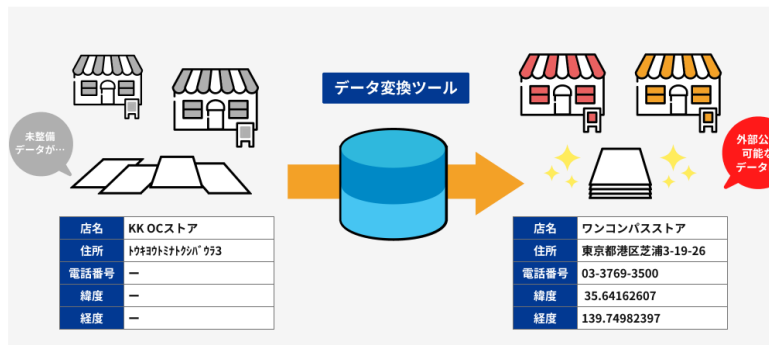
未整備
データが…

データ変換ツール

外部公
可能な
データ

| 店名 | KK OCストア |
|---|---|
| 住所 | ﾄｳｷｮｳﾄﾐﾅﾄｸｼﾊﾞｳﾗ3 |
| 電話番号 | ー |
| 緯度 | ー |
| 経度 | ー |

| 店名 | ワンコンパスストア |
|---|---|
| 住所 | 東京都港区芝浦3-19-26 |
| 電話番号 | 03-3769-3500 |
| 緯度 | 35.64162607 |
| 経度 | 139.74982397 |